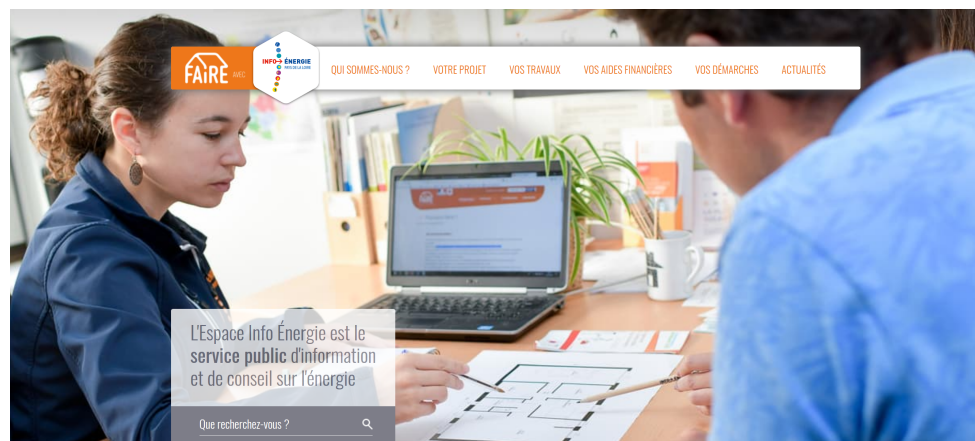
FAIRE AVEC

INFO ÉNERGIE
PAYS DE LA LOIRE

QUI SOMMES-NOUS ?
VOTRE PROJET
VOS TRAVAUX
VOS AIDES FINANCIÈRES
VOS DÉMARCHES
ACTUALITÉS

L'Espace Info Énergie est le service public d'information et de conseil sur l'énergie

Que recherchez-vous ?